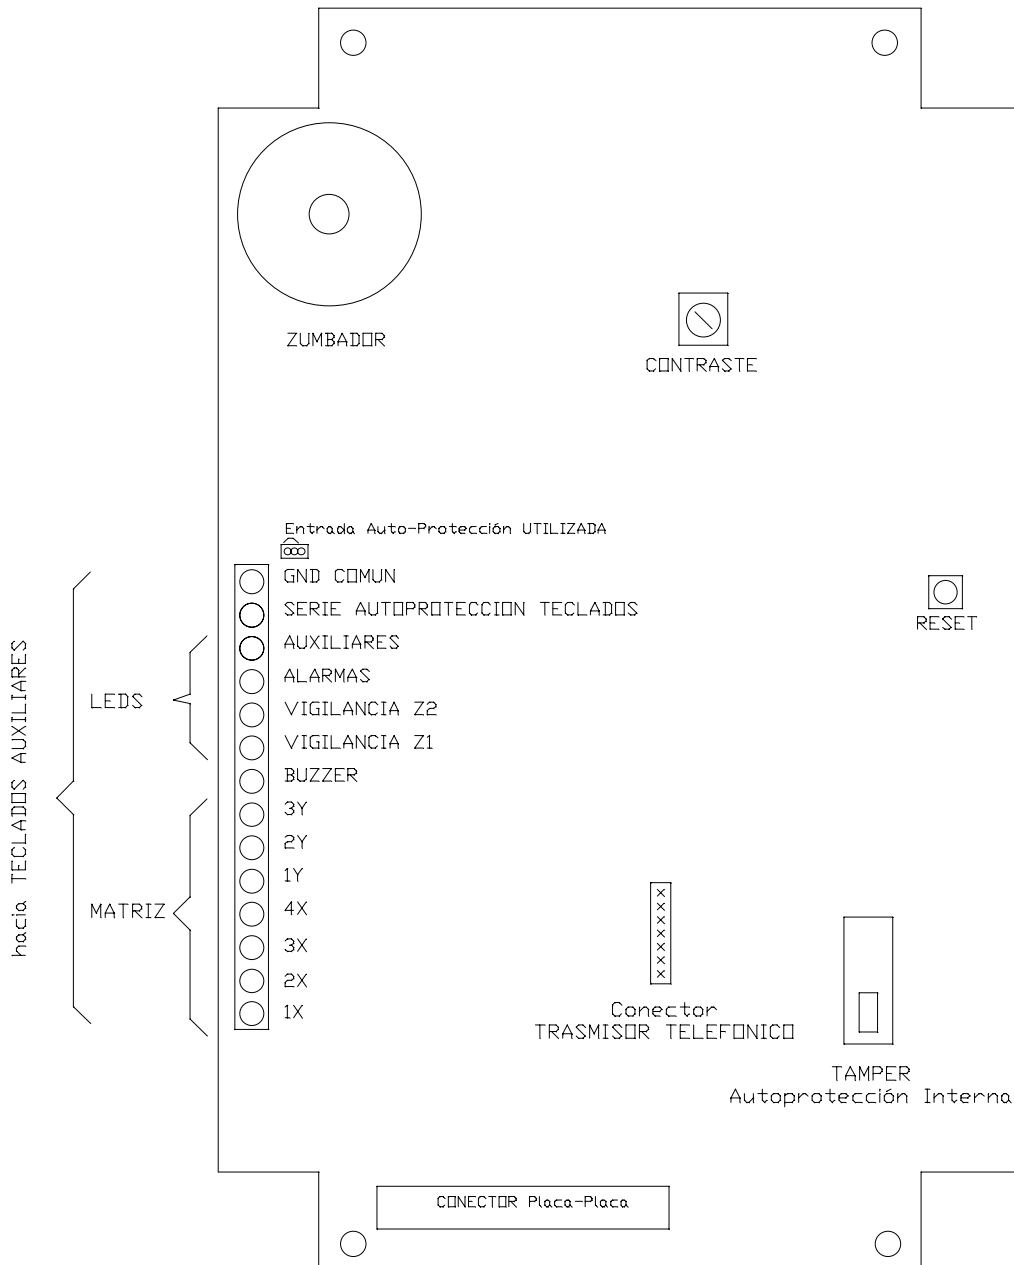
ZUMBADOR

CONTRASTE

Entrada Auto-Protección UTILIZADA

hacia TECLADOS AUXILIARES

LEDS

MATRIZ

GND COMUN
SERIE AUTOPROTECCION TECLADOS
AUXILIARES
ALARMAS
VIGILANCIA Z2
VIGILANCIA Z1
BUZZER
3Y
2Y
1Y
4X
3X
2X
1X

RESET

Conector
TRASMISOR TELEFONICO

TAMPER
Autoprotección Interna

CONECTOR Placa-Placa